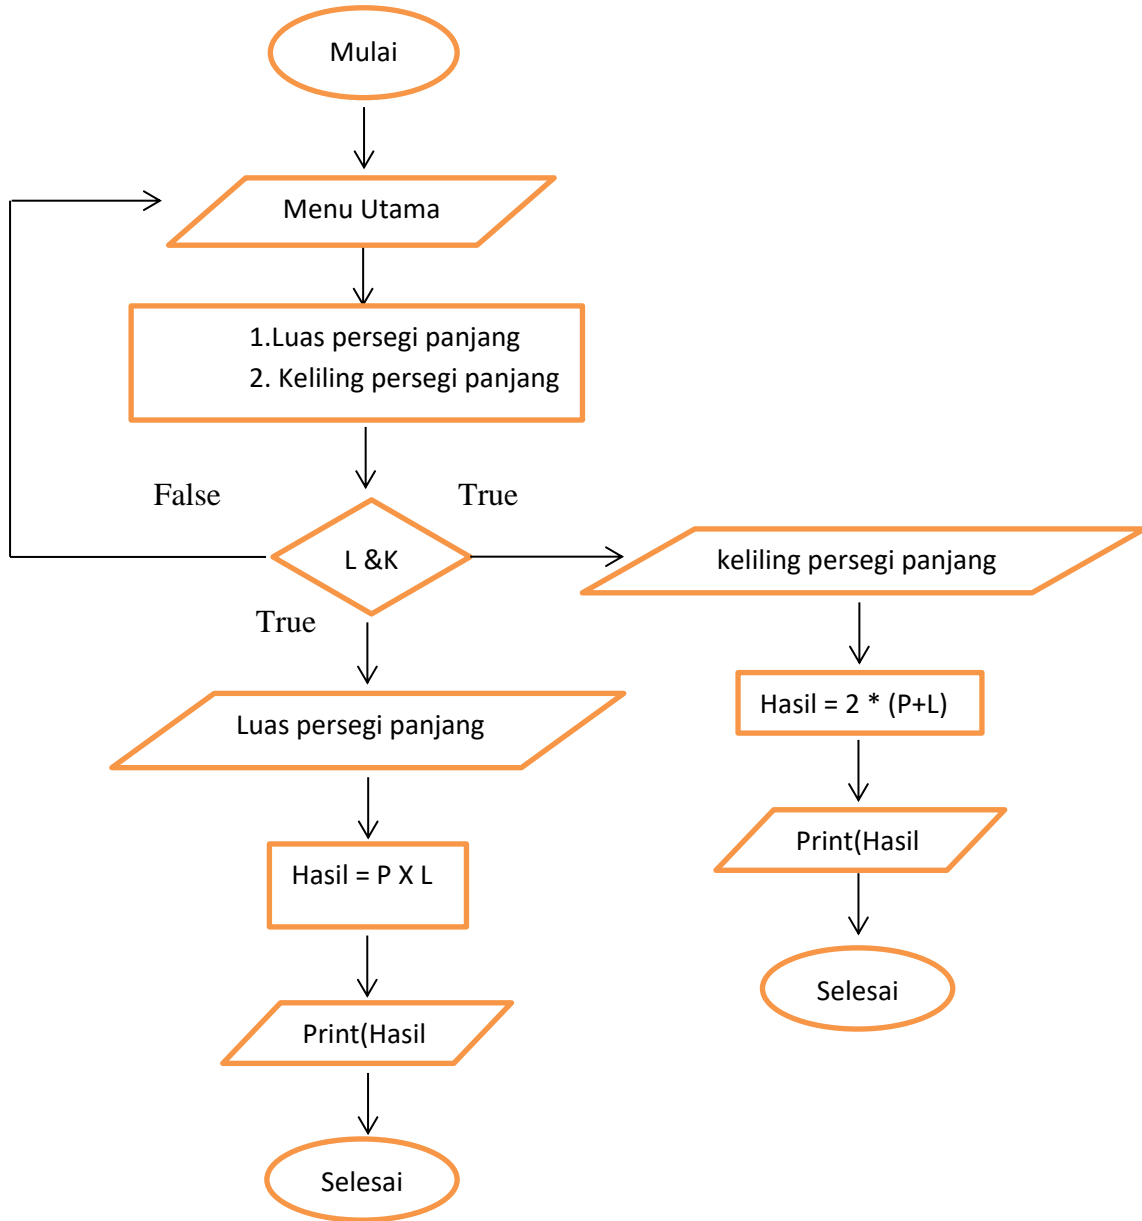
Mulai

Menu Utama

1.Luas persegi panjang
2. Keliling persegi panjang

False

True

L &K

True

keliling persegi panjang

Hasil = 2 * (P+L)

Print(Hasil

Selesai

Luas persegi panjang

Hasil = P X L

Print(Hasil

Selesai